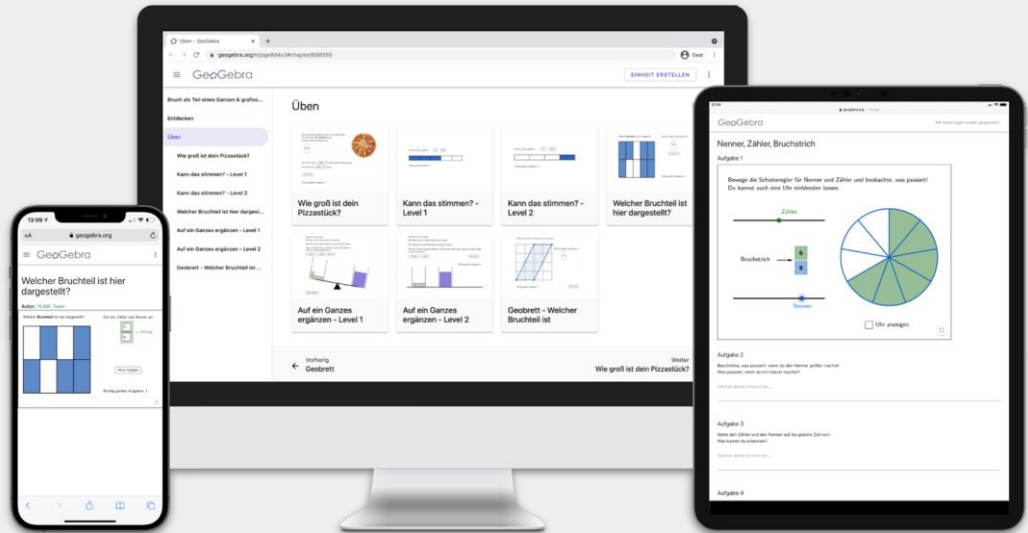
Üben – GeoGebra
geogebra.org/m/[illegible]
Gast
GeoGebra
EINHEIT ERSTELLEN

Bruch als Teil eines Ganzen & grafisc...
Entdecken
Üben
Wie groß ist dein Pizzastück?
Kann das stimmen? - Level 1
Kann das stimmen? - Level 2
Welcher Bruchteil ist hier dargest...
Auf ein Ganzes ergänzen - Level 1
Auf ein Ganzes ergänzen - Level 2
Geobrett - Welcher Bruchteil ist ...

Üben

Wie groß ist dein Pizzastück?
Kann das stimmen? - Level 1
Kann das stimmen? - Level 2
Welcher Bruchteil ist hier dargestellt?
Auf ein Ganzes ergänzen - Level 1
Auf ein Ganzes ergänzen - Level 2
Geobrett - Welcher Bruchteil ist

Vorherig
Geobrett
Weiter
Wie groß ist dein Pizzastück?

13:09
AA geogebra.org
GeoGebra
Welcher Bruchteil ist hier dargestellt?
Autor: PUMA Team
Welcher Bruchteil ist hier dargestellt?
Gib den Zähler und Nenner an!
Neue Aufgabe
Richtig gelöste Aufgaben: 1

geogebra.org
GeoGebra
Nenner, Zähler, Bruchstrich
Aufgabe 1
Bewege die Schieberegler für Nenner und Zähler und beobachte, was passiert!
Du kannst auch eine Uhr einblenden lassen.
Zähler
Bruchstrich
6
9
Nenner
Uhr anzeigen
Aufgabe 2
Beschreibe, was passiert, wenn du den Nenner größer machst!
Was passiert, wenn du ihn kleiner machst?
Aufgabe 3
Setze den Zähler und den Nenner auf die gleiche Zahl ein.
Was kannst du erkennen?
Aufgabe 4